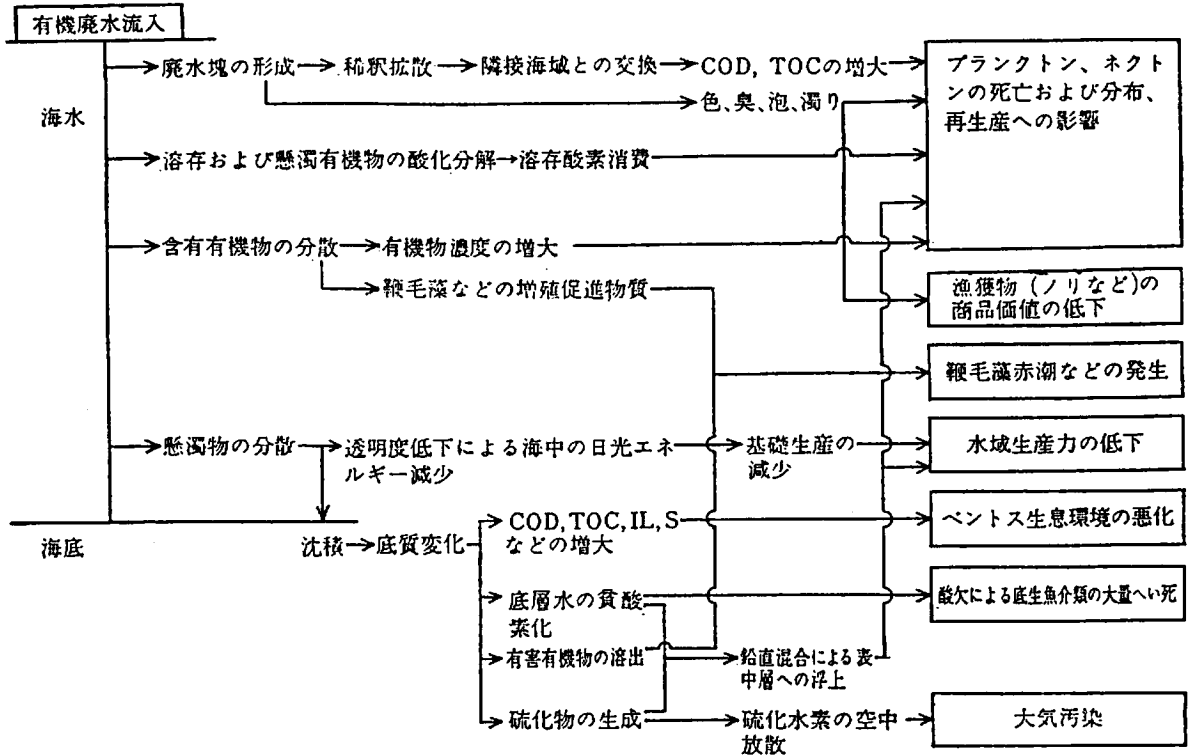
有機廃水流入

海水

廃水塊の形成 → 稀釈拡散 → 隣接海域との交換 → COD, TOCの増大 →

→ 色、臭、泡、濁り

溶存および懸濁有機物の酸化分解 → 溶存酸素消費

含有有機物の分散 → 有機物濃度の増大

→ 鞭毛藻などの増殖促進物質

懸濁物の分散 → 透明度低下による海中の日光エネルギー減少

→ 基礎生産の減少

海底

沈積 → 底質変化

→ COD, TOC, IL, Sなどの増大

→ 底層水の貧酸素化

→ 有害有機物の溶出

→ 鉛直混合による表中層への浮上

→ 硫化物の生成 → 硫化水素の空中放散 →

プランクトン、ネクトンの死亡および分布、再生産への影響

漁獲物（ノリなど）の商品価値の低下

鞭毛藻赤潮などの発生

水域生産力の低下

ベントス生息環境の悪化

酸欠による底生魚介類の大量へい死

大気汚染